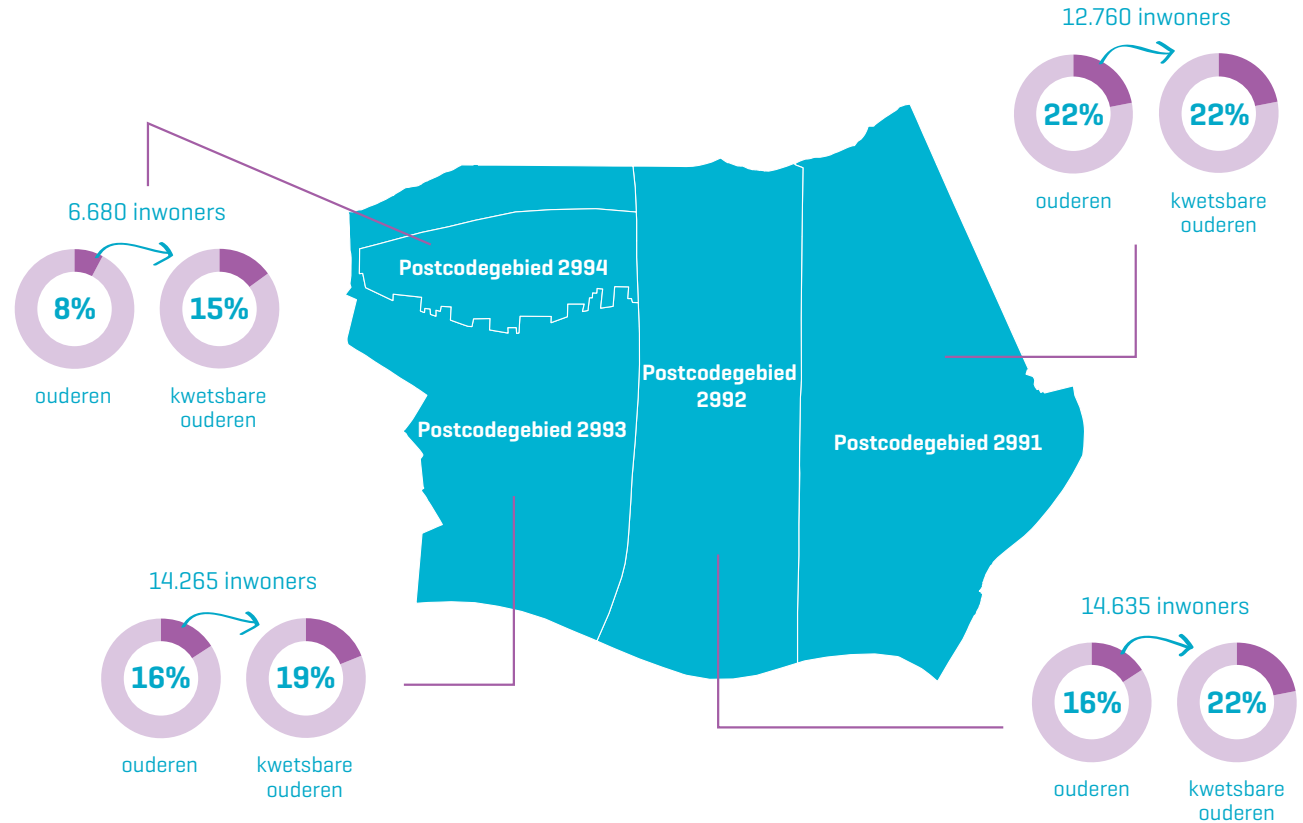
12.760 inwoners

22%

22%

ouderen

kwetsbare ouderen

6.680 inwoners

8%

15%

ouderen

kwetsbare ouderen

Postcodegebied 2994

Postcodegebied 2992

Postcodegebied 2993

Postcodegebied 2991

14.265 inwoners

16%

19%

ouderen

kwetsbare ouderen

14.635 inwoners

16%

22%

ouderen

kwetsbare ouderen